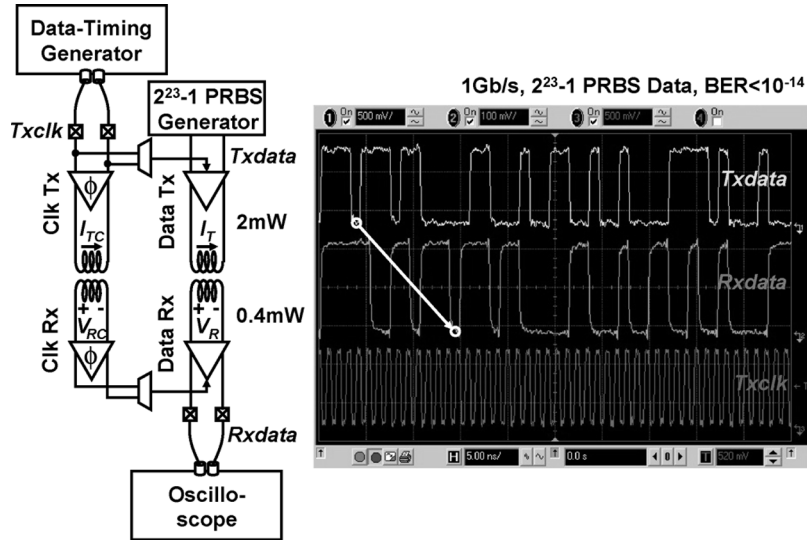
Data-Timing Generator

$2^{23}$-1 PRBS Generator

Txclk

Txdata

$\phi$

Clk Tx

$I_{TC}$

Data Tx

$I_T$

2mW

Clk Rx

+ -

$V_{RC}$

$\phi$

Data Rx

+ -

$V_R$

0.4mW

Rxdata

Oscillo-scope

1Gb/s, $2^{23}$-1 PRBS Data, BER<$10^{-14}$

1 On 500 mV/

2 On 100 mV/

3 On 500 mV/

4 On

Txdata

Rxdata

Txclk

H 5.00 ns/

0.0 s

520 mV